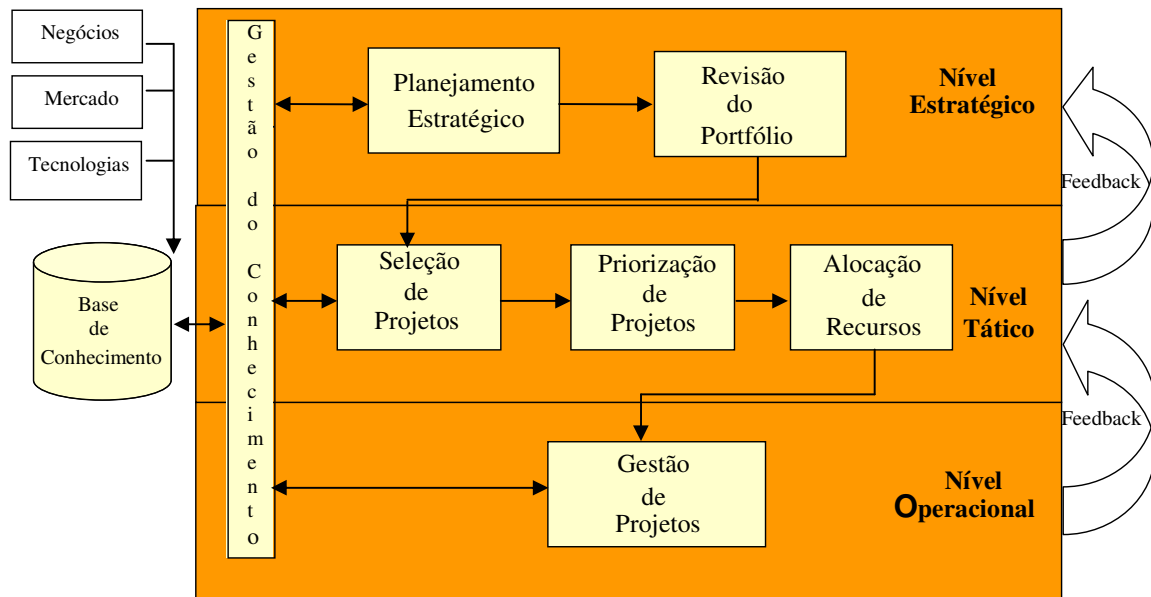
Negócios

Mercado

Tecnologias

Base de Conhecimento

Gestão do Conhecimento

Planejamento Estratégico

Revisão do Portfólio

Nível Estratégico

Feedback

Seleção de Projetos

Priorização de Projetos

Alocação de Recursos

Nível Tático

Feedback

Gestão de Projetos

Nível Operacional